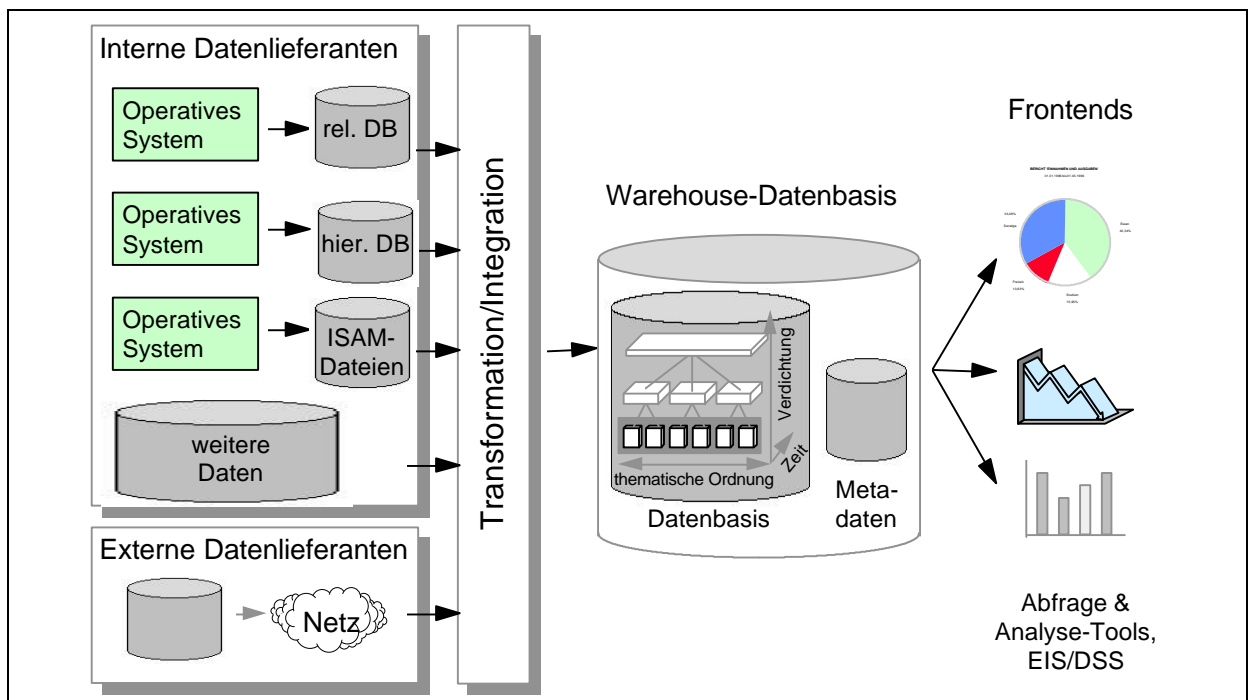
Interne Datenlieferanten

Operatives System

rel. DB

Operatives System

hier. DB

Operatives System

ISAM-Dateien

weitere Daten

Externe Datenlieferanten

Netz

Transformation/Integration

Warehouse-Datenbasis

Verdichtung

Zeit

thematische Ordnung

Datenbasis

Metadaten

Frontends

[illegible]

Abfrage & Analyse-Tools, EIS/DSS